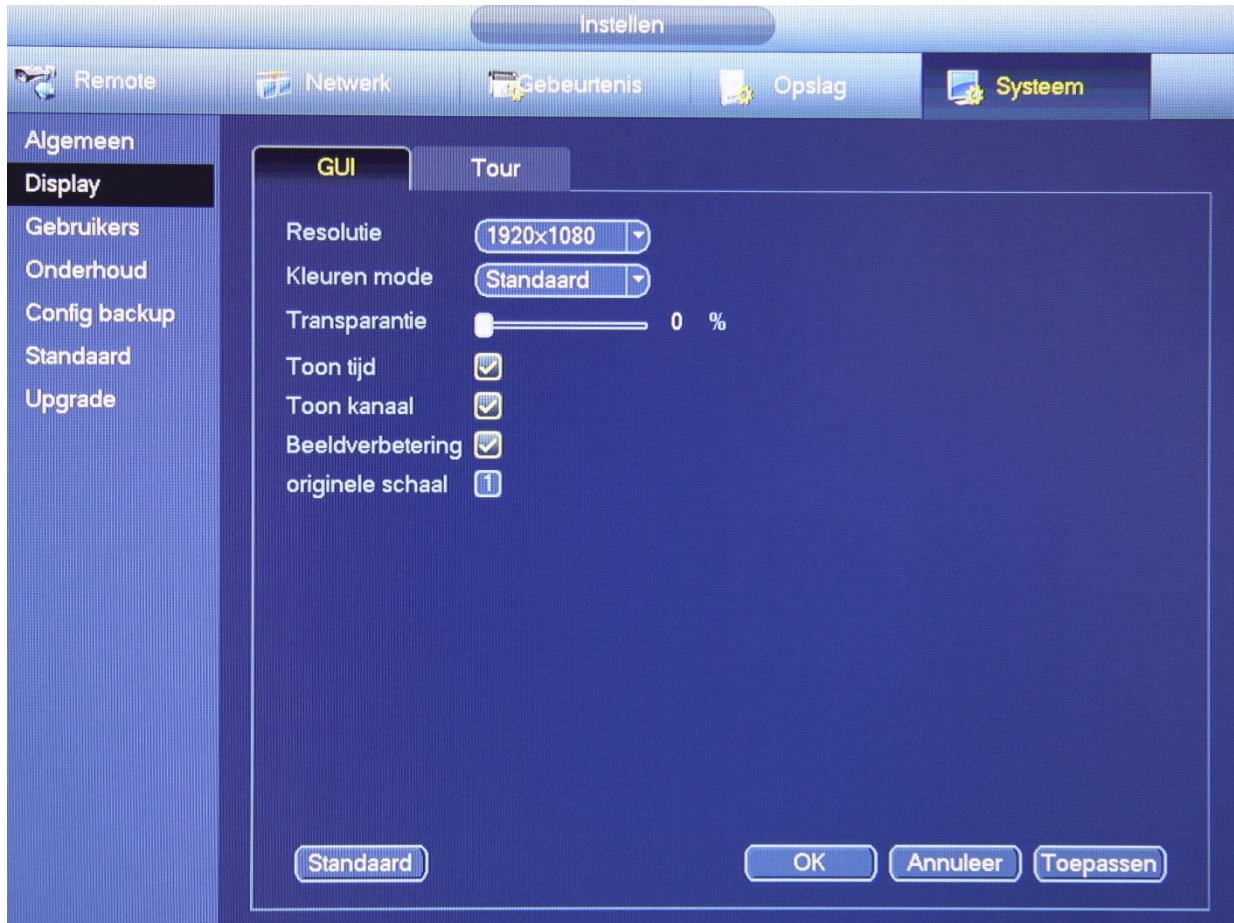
Instellen

Remote | Netwerk | Gebeurtenis | Opslag | Systeem

Algemeen
Display
Gebruikers
Onderhoud
Config backup
Standaard
Upgrade

GUI | Tour

Resolutie 1920×1080
Kleuren mode Standaard
Transparantie 0 %
Toon tijd
Toon kanaal
Beeldverbetering
originele schaal 1

Standaard
OK Annuleer Toepassen